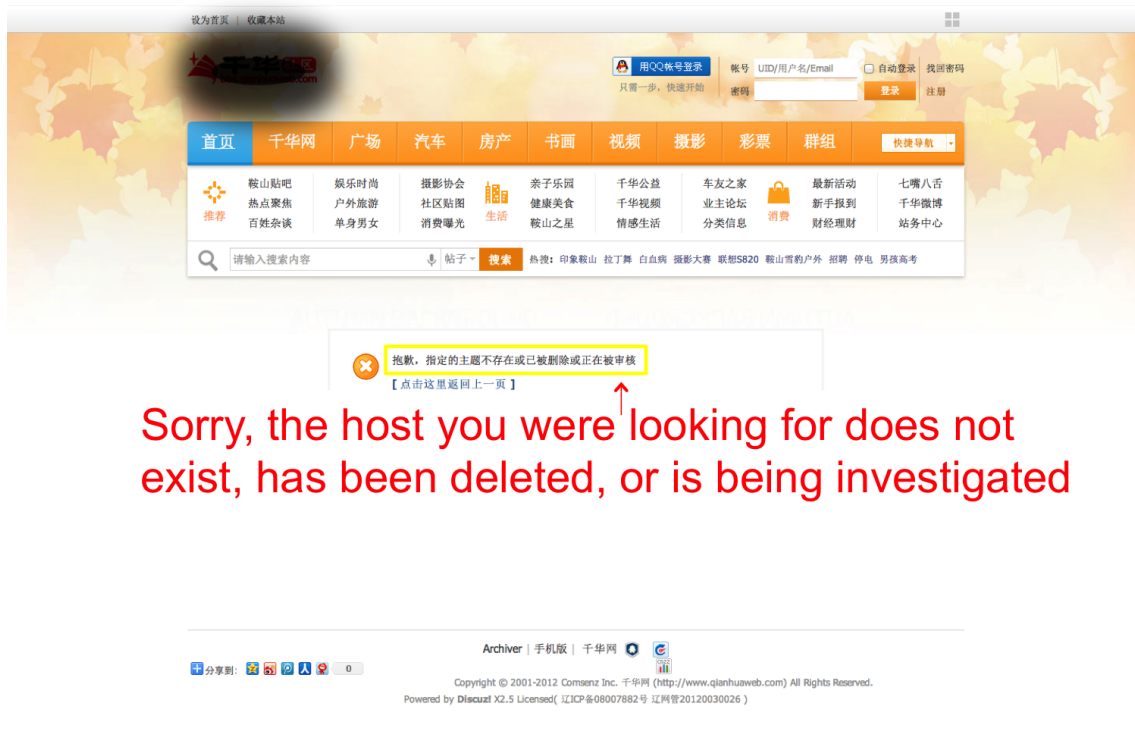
设为首页 | 收藏本站

用QQ帐号登录
只需一步，快速开始

帐号 UID/用户名/Email
密码
自动登录 找回密码
登录 注册

首页 千华网 广场 汽车 房产 书画 视频 摄影 彩票 群组 快捷导航

推荐
鞍山贴吧 热点聚焦 百姓杂谈
娱乐时尚 户外旅游 单身男女
摄影协会 社区贴图 消费曝光
生活
亲子乐园 健康美食 鞍山之星
千华公益 千华视频 情感生活
车友之家 业主论坛 分类信息
消费
最新活动 新手报到 财经理财
七嘴八舌 千华微博 站务中心

请输入搜索内容 帖子 搜索 热搜: 印象鞍山 拉丁舞 白血病 摄影大赛 联想S820 鞍山雪豹户外 招聘 停电 男孩高考

抱歉，指定的主题不存在或已被删除或正在被审核
[ 点击这里返回上一页 ]

Sorry, the host you were looking for does not exist, has been deleted, or is being investigated

Archiver | 手机版 | 千华网

分享到: 0

Copyright © 2001-2012 Comsenz Inc. 千华网 (http://www.qianhuaweb.com) All Rights Reserved.
Powered by Discuz! X2.5 Licensed( 辽ICP备08007882号 辽网管20120030026 )